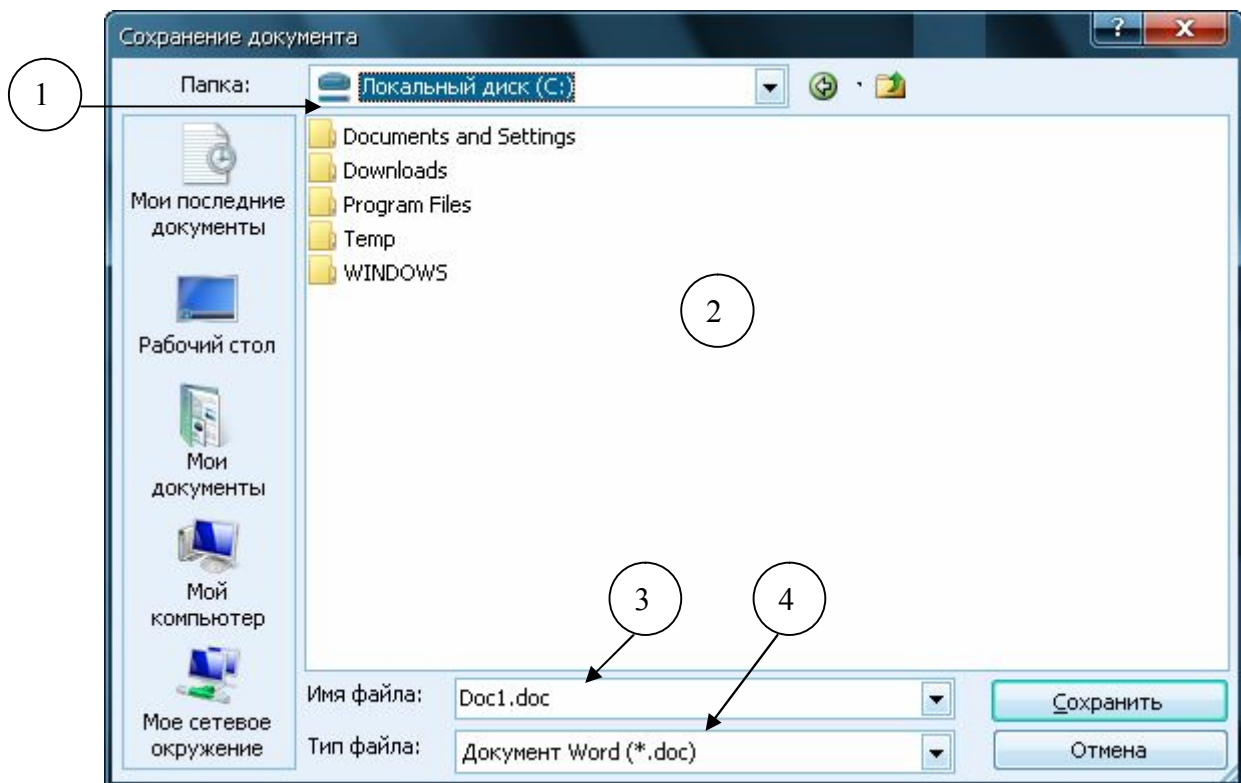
Сохранение документа

?

X

Папка:

1

Локальный диск (C:)

Documents and Settings

Downloads

Program Files

Temp

WINDOWS

2

Мои последние документы

Рабочий стол

Мои документы

Мой компьютер

Мое сетевое окружение

3

4

Имя файла:

Doc1.doc

Тип файла:

Документ Word (*.doc)

Сохранить

Отмена